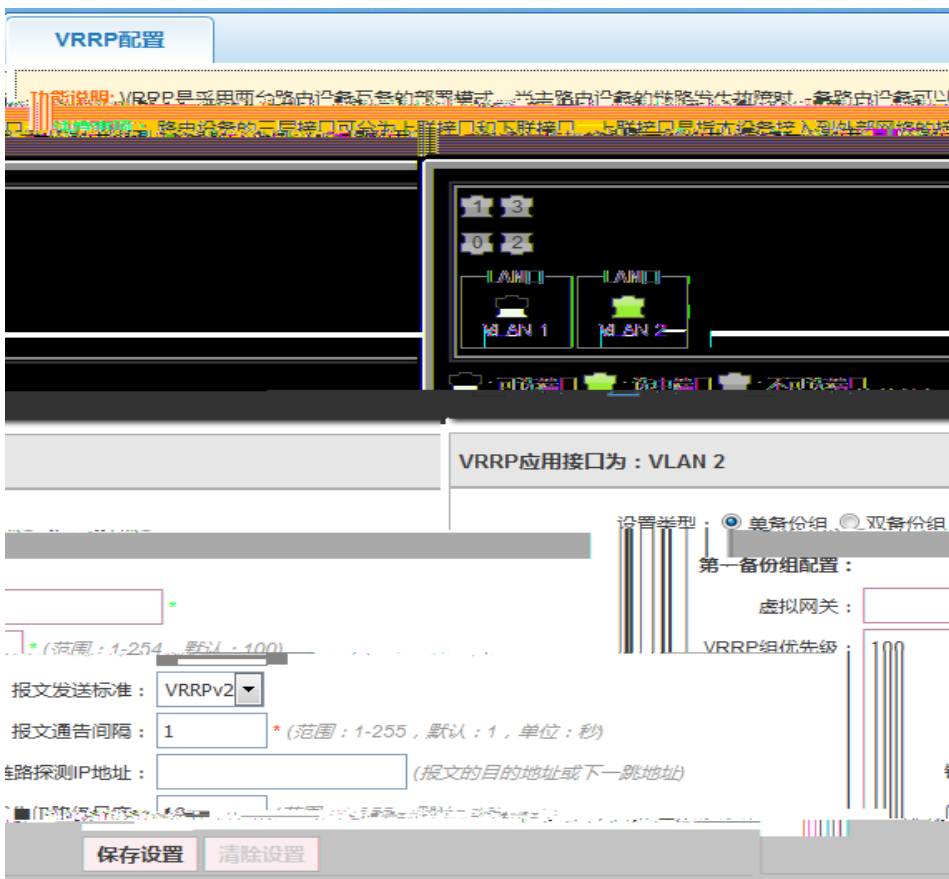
VRRP配置

功能说明：VRRP是采用两台路由设备互备的部署模式，当主路由设备的链路发生故障时，备路由设备可以

注意事项：路由设备的三层接口可分为上联接口和下联接口，上联接口是指本设备接入到外部网络的接

1 3
0 2
LAN口 LAN口
VLAN 1 VLAN 2

可选端口 选中端口 不可选端口

VRRP应用接口为：VLAN 2

设置类型： 单备份组 双备份组
第一备份组配置：
虚拟网关：
VRRP组优先级： 100

*
* (范围：1-254，默认：100)
报文发送标准： VRRPv2
报文通告间隔： 1 * (范围：1-255，默认：1，单位：秒)
链路探测IP地址： (报文的目的地址或下一跳地址)
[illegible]
保存设置 清除设置